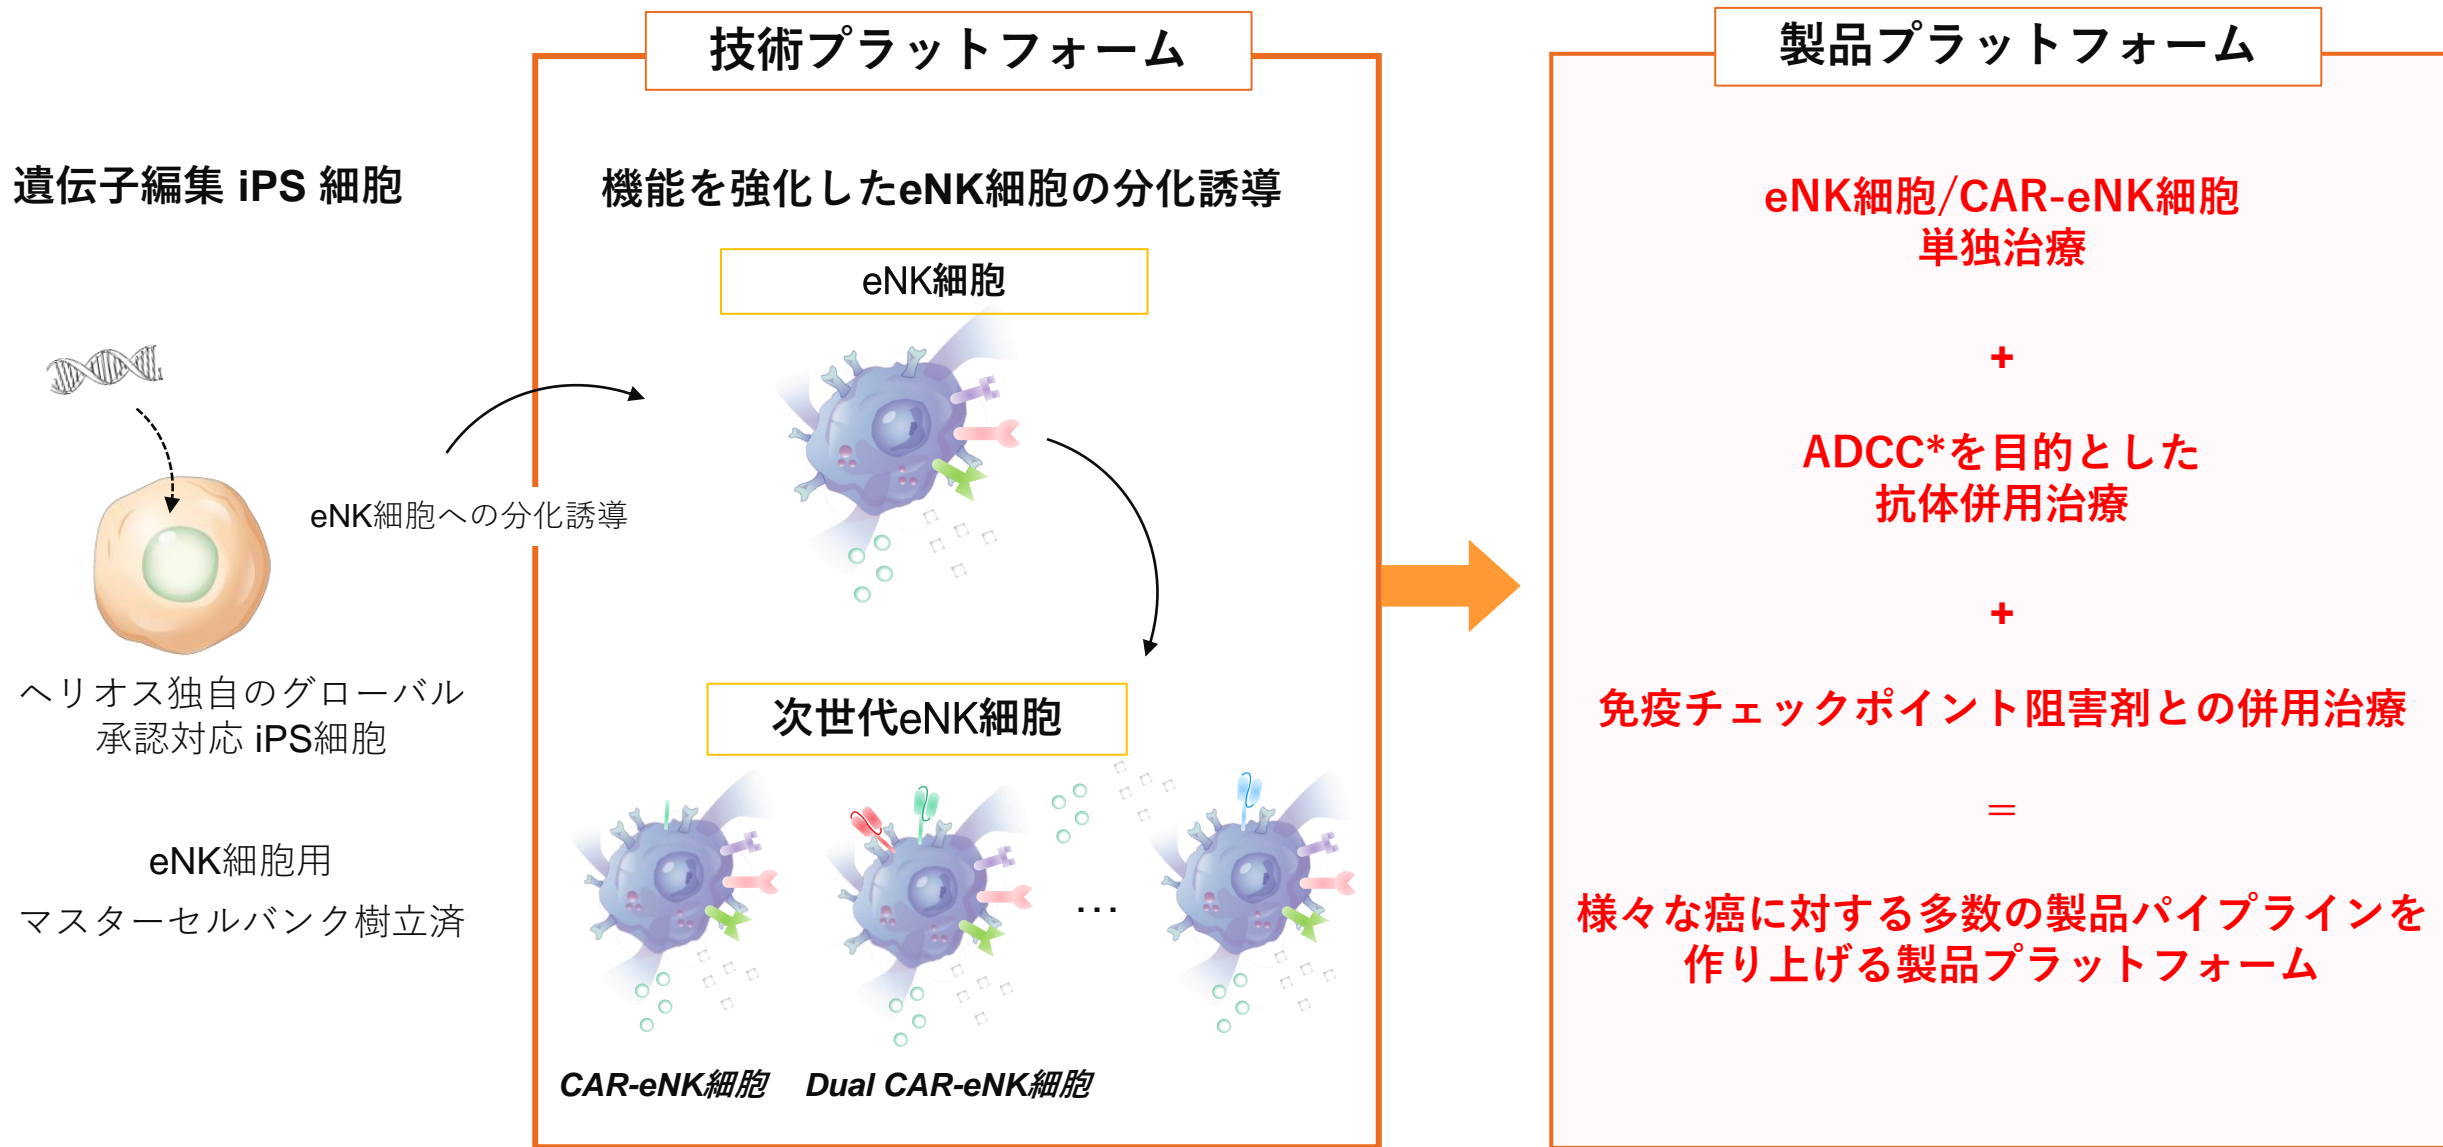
遺伝子編集 iPS 細胞

ヘリオス独自のグローバル承認対応 iPS細胞

eNK細胞用
マスターセルバンク樹立済

eNK細胞への分化誘導

技術プラットフォーム

機能を強化したeNK細胞の分化誘導

eNK細胞

次世代eNK細胞

…

CAR-eNK細胞 Dual CAR-eNK細胞

製品プラットフォーム

eNK細胞/CAR-eNK細胞
単独治療

+

ADCC*を目的とした
抗体併用治療

+

免疫チェックポイント阻害剤との併用治療

=

様々な癌に対する多数の製品パイプラインを作り上げる製品プラットフォーム